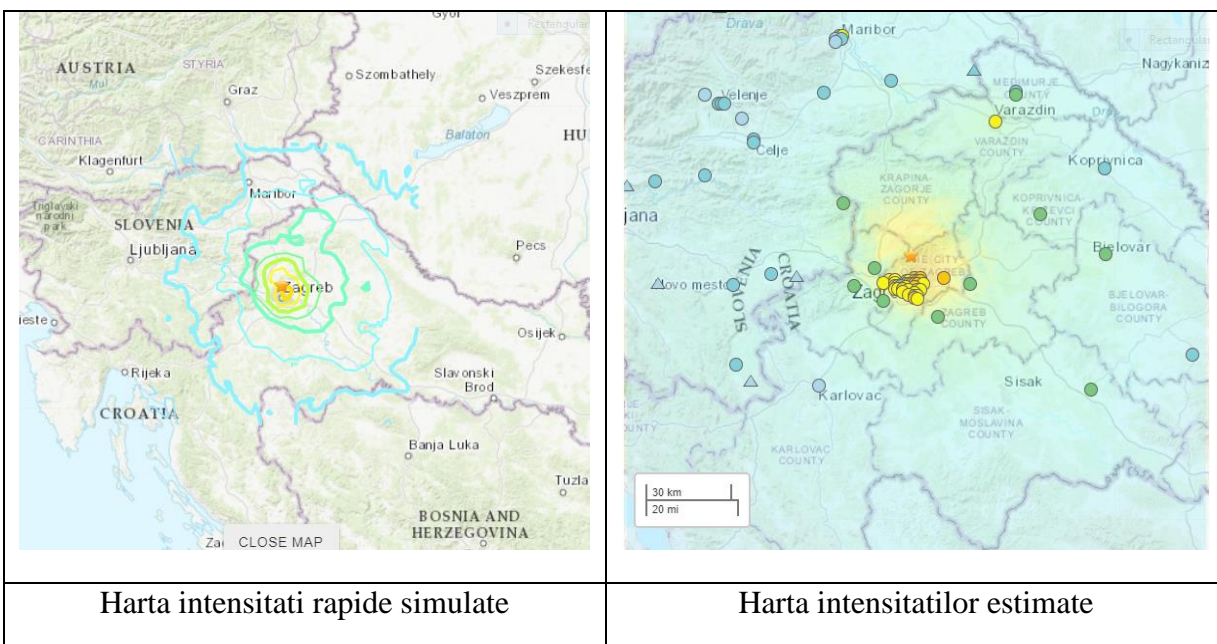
| Gyor Rectangular AUSTRIA STYRIA Szombathely Szekesfe Graz Veszprem Balaton HU CARINTHIA Klagenfurt Maribor Triglavski narodni park SLOVENIA Ljubljana Pecs Zagreb ieste Osijek Rijeka Slavonski Brod CROATIA Banja Luka Tuzla BOSNIA AND HERZEGOVINA Za CLOSE MAP | Drava Maribor Rectangular Nagykaniz Velenje MEDJIMURJE COUNTY Varazdin Celje VARAZDIN COUNTY Koprivnica KRAPINA-ZAGORJE COUNTY KOPRIVNICA-KRIZEVCI COUNTY jana Bjelovar SLOVENIA CROATIA CITY ZAGREB ovo mesto Zag ZAGREB COUNTY BJELOVAR-BILOGORA COUNTY Sisak Karlovac SISAK-MOSLAVINA COUNTY KARLOVAC COUNTY 30 km 20 mi |
|---|---|
| Harta intensitati rapide simulate | Harta intensitatilor estimate |